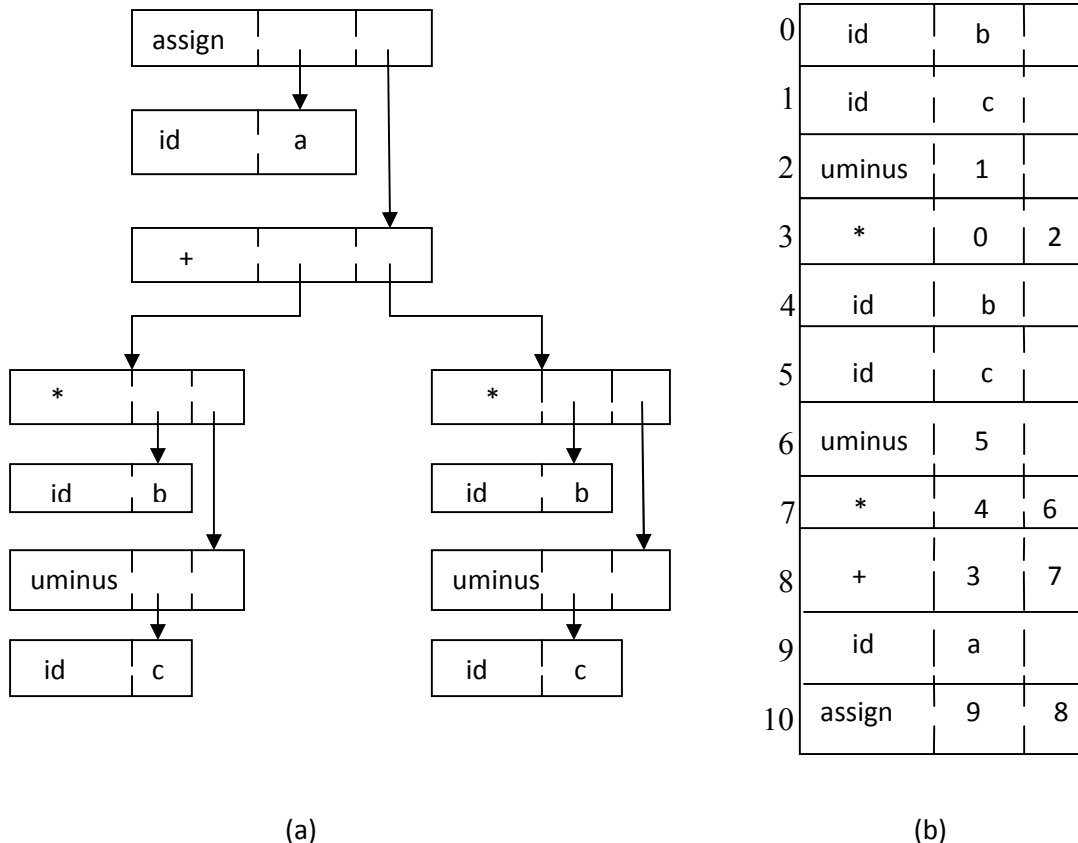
assign

id a

+

*

id b

uminus

id c

*

id b

uminus

id c

| | | | |
|---|---|---|---|
| 0 | id | b | |
| 1 | id | c | |
| 2 | uminus | 1 | |
| 3 | * | 0 | 2 |
| 4 | id | b | |
| 5 | id | c | |
| 6 | uminus | 5 | |
| 7 | * | 4 | 6 |
| 8 | + | 3 | 7 |
| 9 | id | a | |
| 10 | assign | 9 | 8 |

(a)

(b)